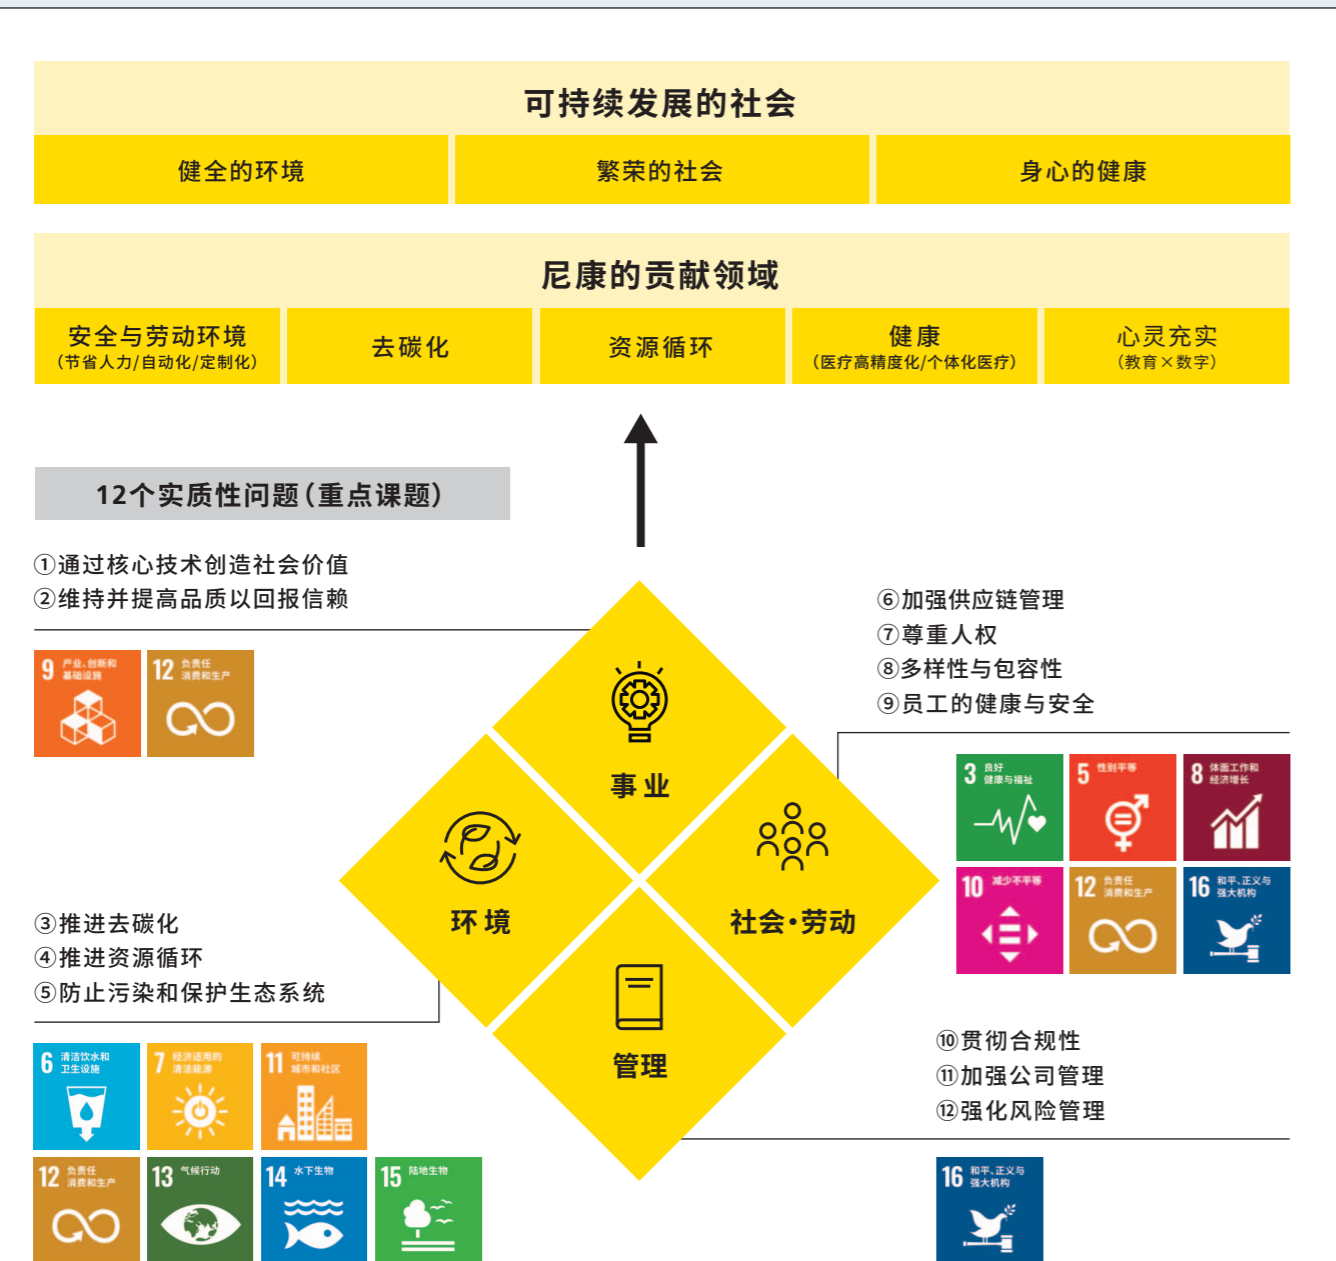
可持续发展的社会

健全的环境 | 繁荣的社会 | 身心的健康

尼康的贡献领域

安全与劳动环境（节省人力/自动化/定制化）
去碳化
资源循环
健康（医疗高精度化/个体化医疗）
心灵充实（教育×数字）

12个实质性问题（重点课题）

①通过核心技术创造社会价值
②维持并提高品质以回报信赖

9 产业、创新和基础设施
12 负责任消费和生产

⑥加强供应链管理
⑦尊重人权
⑧多样性与包容性
⑨员工的健康与安全

事业

环境

社会•劳动

管理

3 良好健康与福祉
5 性别平等
8 体面工作和经济增长
10 减少不平等
12 负责任消费和生产
16 和平、正义与强大机构

③推进去碳化
④推进资源循环
⑤防止污染和保护生态系统

⑩贯彻合规性
⑪加强公司管理
⑫强化风险管理

6 清洁饮水和卫生设施
7 经济适用的清洁能源
11 可持续城市和社区
12 负责任消费和生产
13 气候行动
14 水下生物
15 陆地生物

16 和平、正义与强大机构